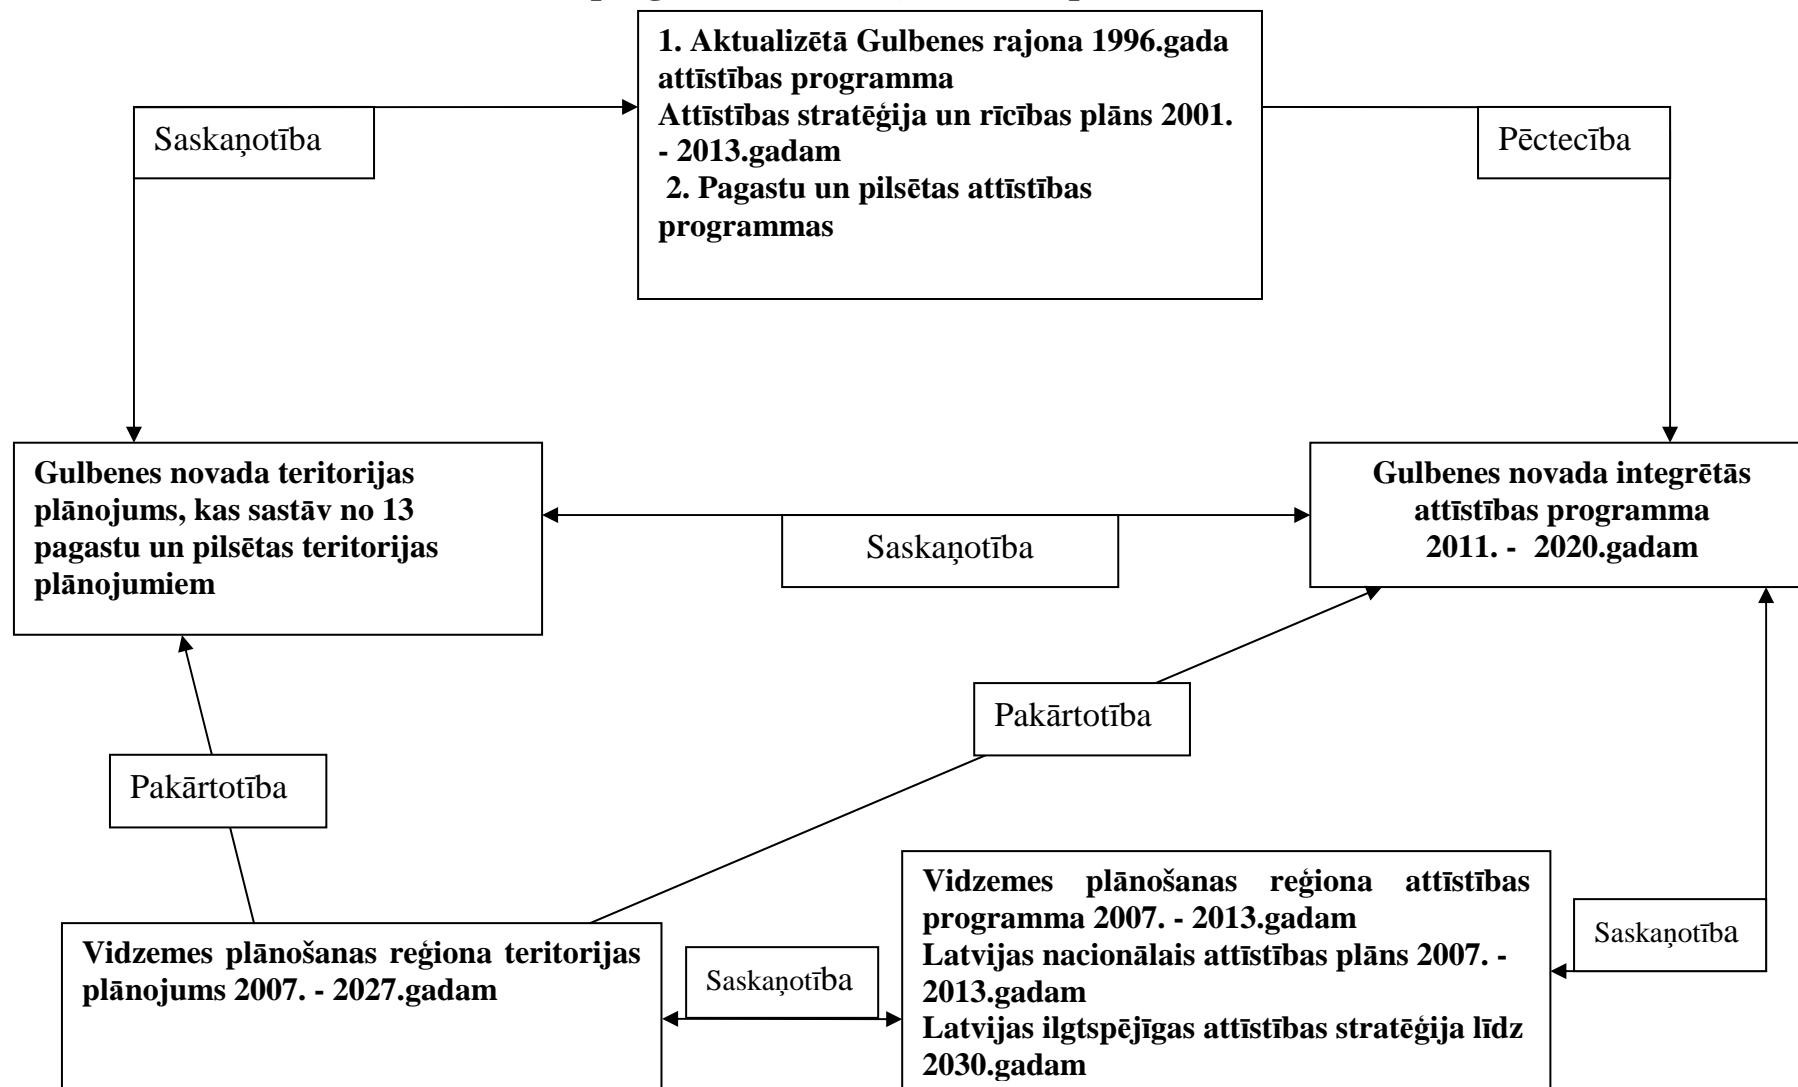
1. Aktualizētā Gulbenes rajona 1996.gada attīstības programma
Attīstības stratēģija un rīcības plāns 2001. - 2013.gadam
2. Pagastu un pilsētas attīstības programmas

Saskaņotība

Pēctecība

Gulbenes novada teritorijas plānojums, kas sastāv no 13 pagastu un pilsētas teritorijas plānojumiem

Saskaņotība

Gulbenes novada integrētās attīstības programma 2011. - 2020.gadam

Pakārtotība

Pakārtotība

Vidzemes plānošanas reģiona attīstības programma 2007. - 2013.gadam
Latvijas nacionālais attīstības plāns 2007. - 2013.gadam
Latvijas ilgtspējīgas attīstības stratēģija līdz 2030.gadam

Saskaņotība

Vidzemes plānošanas reģiona teritorijas plānojums 2007. - 2027.gadam

Saskaņotība